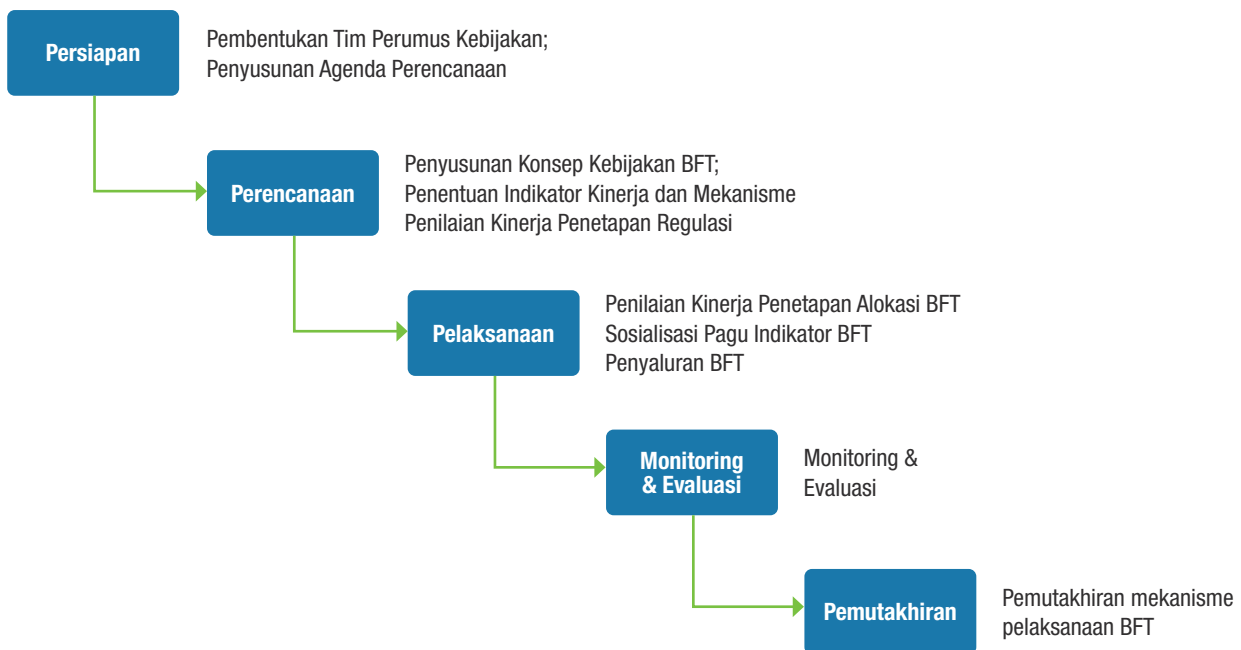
Persiapan

Pembentukan Tim Perumus Kebijakan;
Penyusunan Agenda Perencanaan

Perencanaan

Penyusunan Konsep Kebijakan BFT;
Penentuan Indikator Kinerja dan Mekanisme
Penilaian Kinerja Penetapan Regulasi

Pelaksanaan

Penilaian Kinerja Penetapan Alokasi BFT
Sosialisasi Pagu Indikator BFT
Penyaluran BFT

Monitoring & Evaluasi

Monitoring & Evaluasi

Pemutakhiran

Pemutakhiran mekanisme pelaksanaan BFT